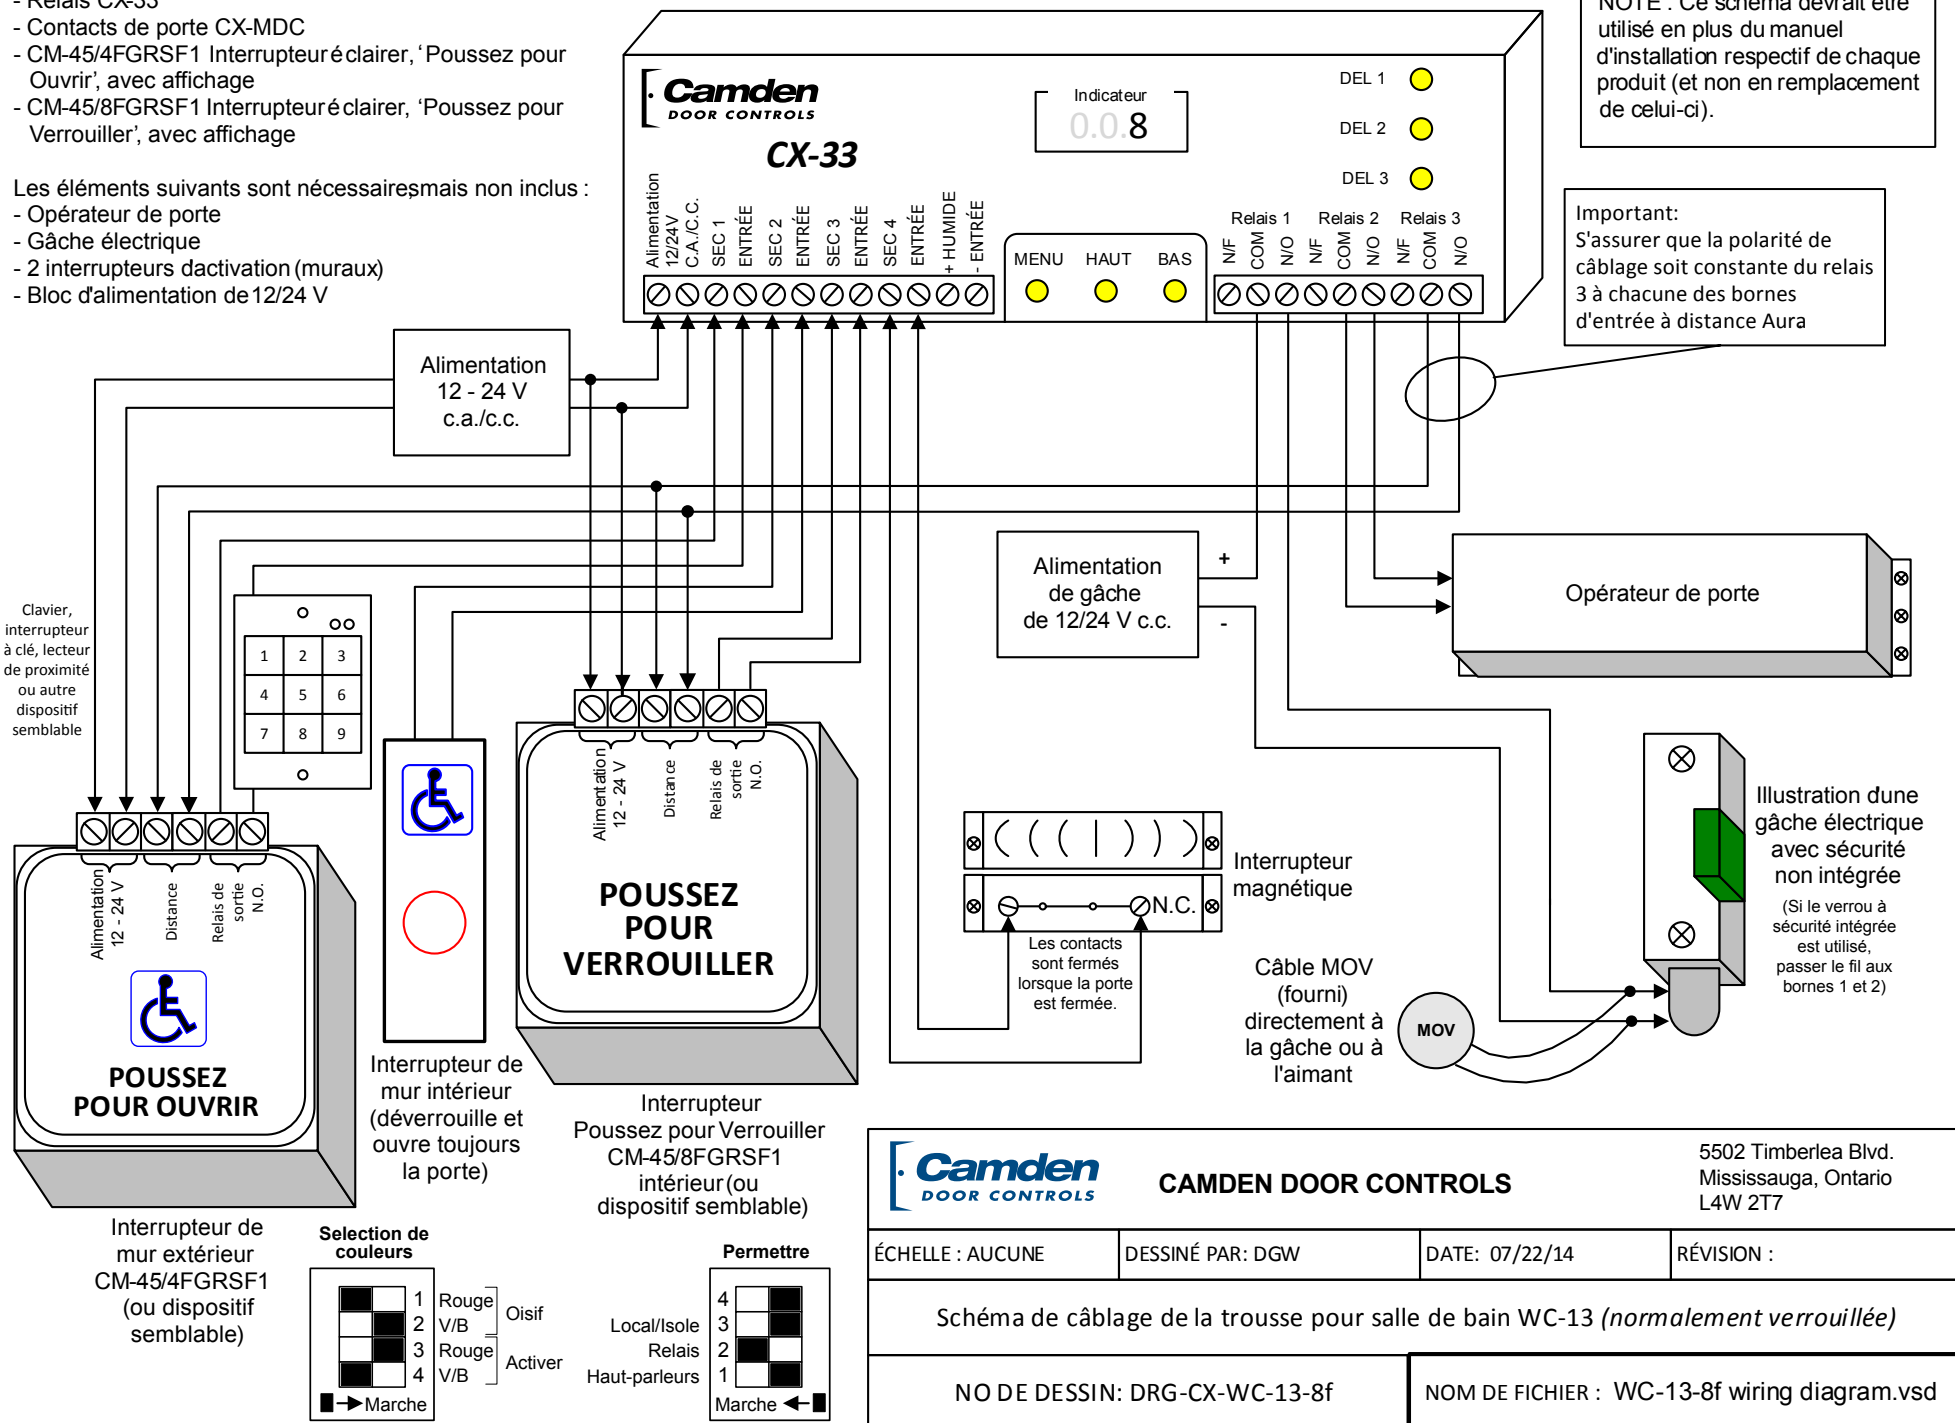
- Relais CX-33
- Contacts de porte CX-MDC
- CM-45/4FGRSF1 Interrupteur éclairer, 'Poussez pour Ouvrir', avec affichage
- CM-45/8FGRSF1 Interrupteur éclairer, 'Poussez pour Verrouiller', avec affichage

Les éléments suivants sont nécessaires mais non inclus :
- Opérateur de porte
- Gâche électrique
- 2 interrupteurs dactivation (muraux)
- Bloc d'alimentation de 12/24 V

NOTE : Ce schéma devrait être utilisé en plus du manuel d'installation respectif de chaque produit (et non en remplacement de celui-ci).

Camden DOOR CONTROLS
CX-33
Indicateur
0.0.8
DEL 1
DEL 2
DEL 3
Alimentation 12/24V C.A./C.C.
SEC 1
ENTRÉE
SEC 2
ENTRÉE
SEC 3
ENTRÉE
SEC 4
ENTRÉE
+ HUMIDE
- ENTRÉE
MENU
HAUT
BAS
Relais 1
Relais 2
Relais 3
N/F
COM
N/O
N/F
COM
N/O
N/F
COM
N/O

Important:
S'assurer que la polarité de câblage soit constante du relais 3 à chacune des bornes d'entrée à distance Aura

Alimentation
12 - 24 V
c.a./c.c.

Alimentation de gâche de 12/24 V c.c.
+
-

Opérateur de porte

Clavier, interrupteur à clé, lecteur de proximité ou autre dispositif semblable

1 2 3
4 5 6
7 8 9

Alimentation 12 - 24 V
Distance
Relais de sortie N.O.

POUSSEZ POUR OUVRIR

POUSSEZ POUR VERROUILLER

Interrupteur magnétique
N.C.
Les contacts sont fermés lorsque la porte est fermée.

Illustration dune gâche électrique avec sécurité non intégrée
(Si le verrou à sécurité intégrée est utilisé, passer le fil aux bornes 1 et 2)

Câble MOV (fourni) directement à la gâche ou à l'aimant
MOV

Interrupteur de mur intérieur (déverrouille et ouvre toujours la porte)

Interrupteur Poussez pour Verrouiller CM-45/8FGRSF1 intérieur (ou dispositif semblable)

Interrupteur de mur extérieur CM-45/4FGRSF1 (ou dispositif semblable)

Selection de couleurs
1 Rouge
2 V/B
3 Rouge
4 V/B
Oisif
Activer
Marche

Permettre
4
3
2
1
Local/Isole
Relais
Haut-parleurs
Marche

Camden DOOR CONTROLS
CAMDEN DOOR CONTROLS
5502 Timberlea Blvd.
Mississauga, Ontario
L4W 2T7

| ÉCHELLE : AUCUNE | DESSINÉ PAR: DGW | DATE: 07/22/14 | RÉVISION : |
|---|---|---|---|

Schéma de câblage de la trousse pour salle de bain WC-13 (normalement verrouillée)

NO DE DESSIN: DRG-CX-WC-13-8f
NOM DE FICHIER : WC-13-8f wiring diagram.vsd